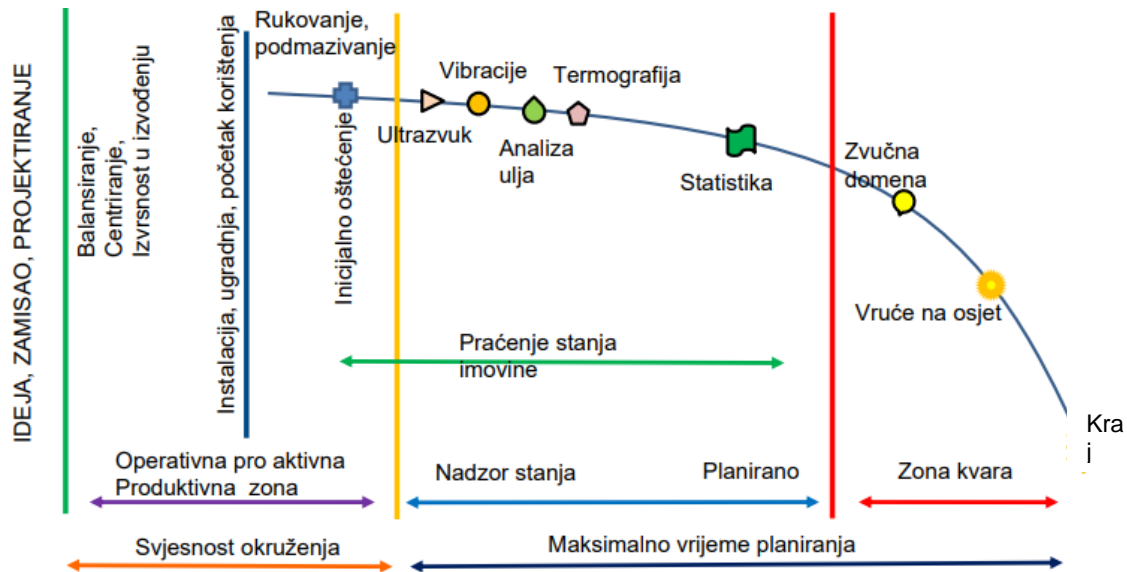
IDEJA, ZAMISAO, PROJEKTIRANJE

Balansiranje, Centriranje, Izvrsnost u izvođenju

Instalacija, ugradnja, početak korištenja

Rukovanje, podmazivanje

Inicijalno oštećenje

Ultrazvuk

Vibracije

Analiza ulja

Termografija

Statistika

Zvučna domena

Vruće na osjet

Kraj

Praćenje stanja imovine

Operativna pro aktivna
Produktivna zona

Nadzor stanja

Planirano

Zona kvara

Svjesnost okruženja

Maksimalno vrijeme planiranja